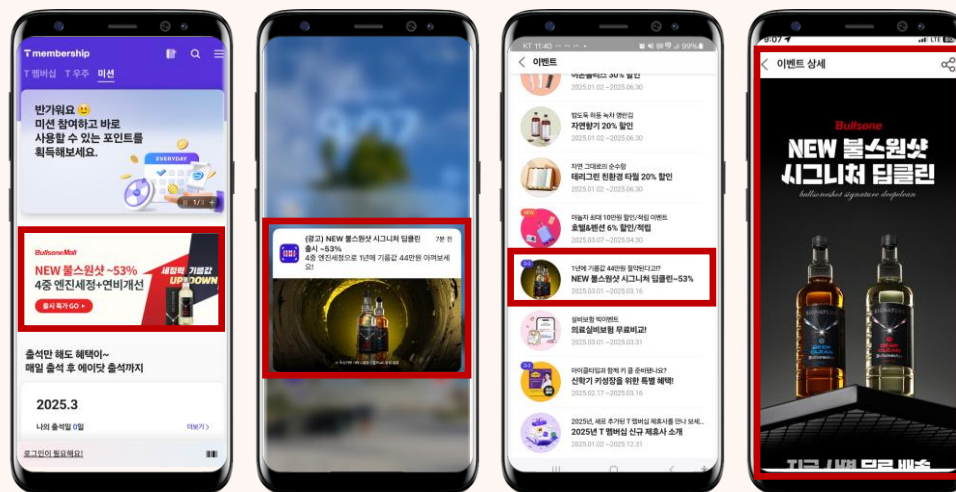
T membership

T 멤버십 T 우주 미션

반가워요 😊
미션 참여하고 바로 사용할 수 있는 포인트를 획득해보세요.

EVERYDAY

1/3

BullsoneMall
NEW 불스원샷 ~53%
4중 엔진세정+연비개선
세정력 기름값 UP DOWN
혜택 즉시 GO >

출석만 해도 혜택이~
매일 출석 후 에이닷 출석까지

2025.3

나의 출석일 0일

더보기 >

로그인이 필요해요!

(광고) NEW 불스원샷 시그니처 딥클린 출시 ~53%
7분 전
4중 엔진세정으로 1년에 기름값 44만원 아껴보세요!

KT 11:40
99%

< 이벤트

2025.01.02 ~ 2025.06.30

자연향기 20% 할인
2025.01.02 ~ 2025.06.30

자연 그대로의 순수함
테리그린 친환경 타월 20% 할인
2025.01.02 ~ 2025.06.30

NEW
마일리 최대 10만원 할인/적립 이벤트
호텔&펜션 6% 할인/적립
2025.03.07 ~ 2025.04.30

1년에 기름값 44만원 절약된다고?
NEW 불스원샷 시그니처 딥클린~53%
2025.03.01 ~ 2025.03.16

실비보험 빅이벤트
의료실비보험 무료비교!
2025.03.01 ~ 2025.03.31

신학기 키성장을 위한 특별 혜택!
2025.02.17 ~ 2025.03.16

2025년 T 멤버십 신규 제휴사 소개
2025.01.01 ~ 2025.12.31

3:07
< 이벤트 상세

Bullsone
NEW 불스원샷
시그니처 딥클린
bullsoneshot signature deepclean

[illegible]